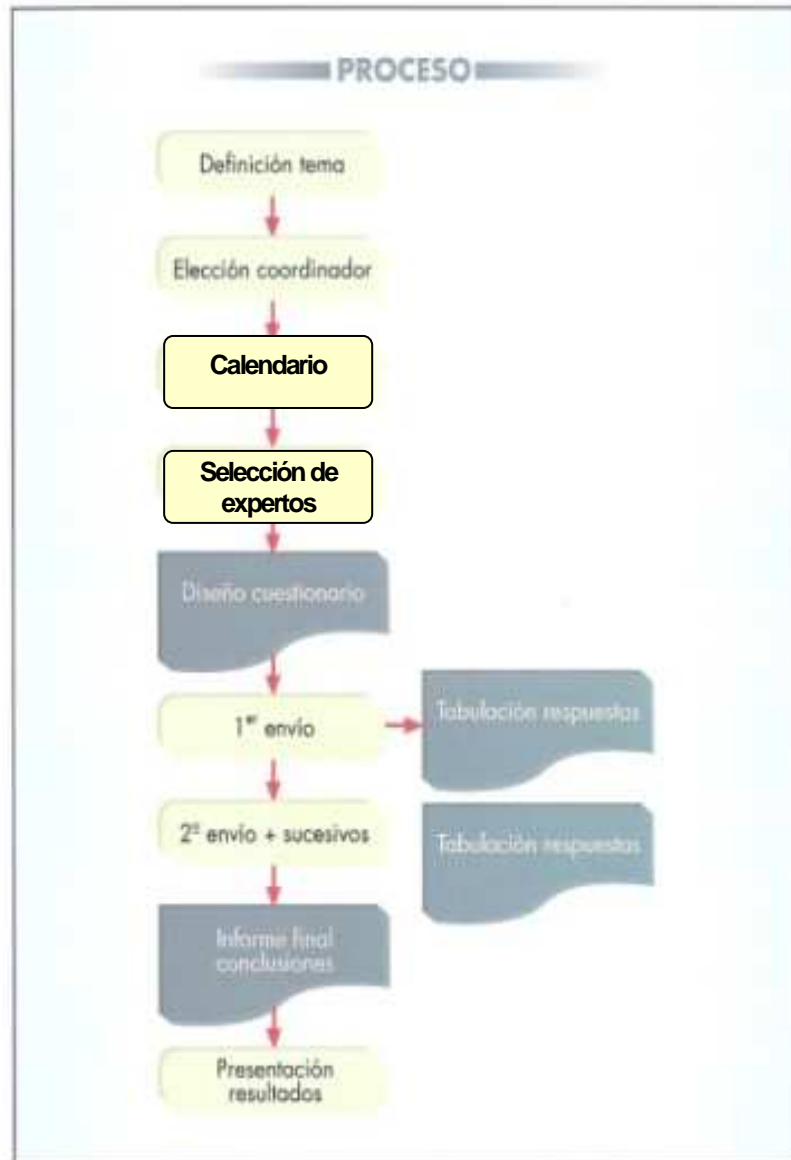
PROCESO

Definición tema

Elección coordinador

Calendario

Selección de expertos

Diseño cuestionario

1$^{er}$ envío

Tabulación respuestas

2$^{o}$ envío + sucesivos

Tabulación respuestas

Informe final conclusiones

Presentación resultados